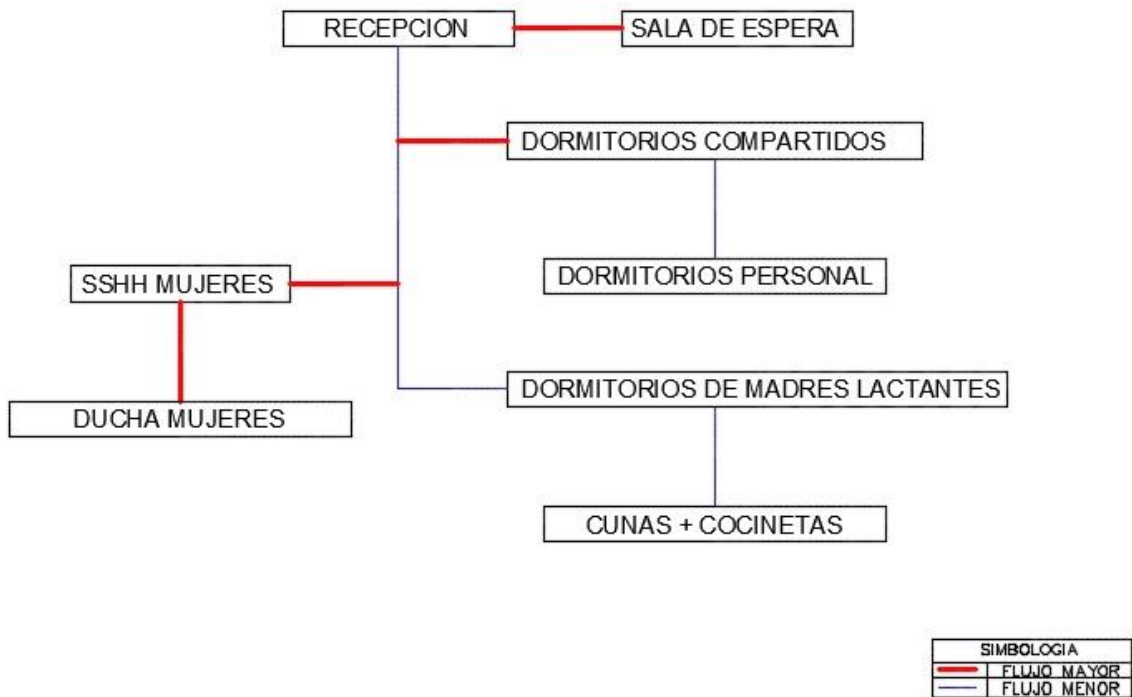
RECEPCION

SALA DE ESPERA

DORMITORIOS COMPARTIDOS

DORMITORIOS PERSONAL

SSHH MUJERES

DUCHA MUJERES

DORMITORIOS DE MADRES LACTANTES

CUNAS + COCINETAS

| SIMBOLOGIA | |
|---|---|
| | FLUJO MAYOR |
| | FLUJO MENOR |